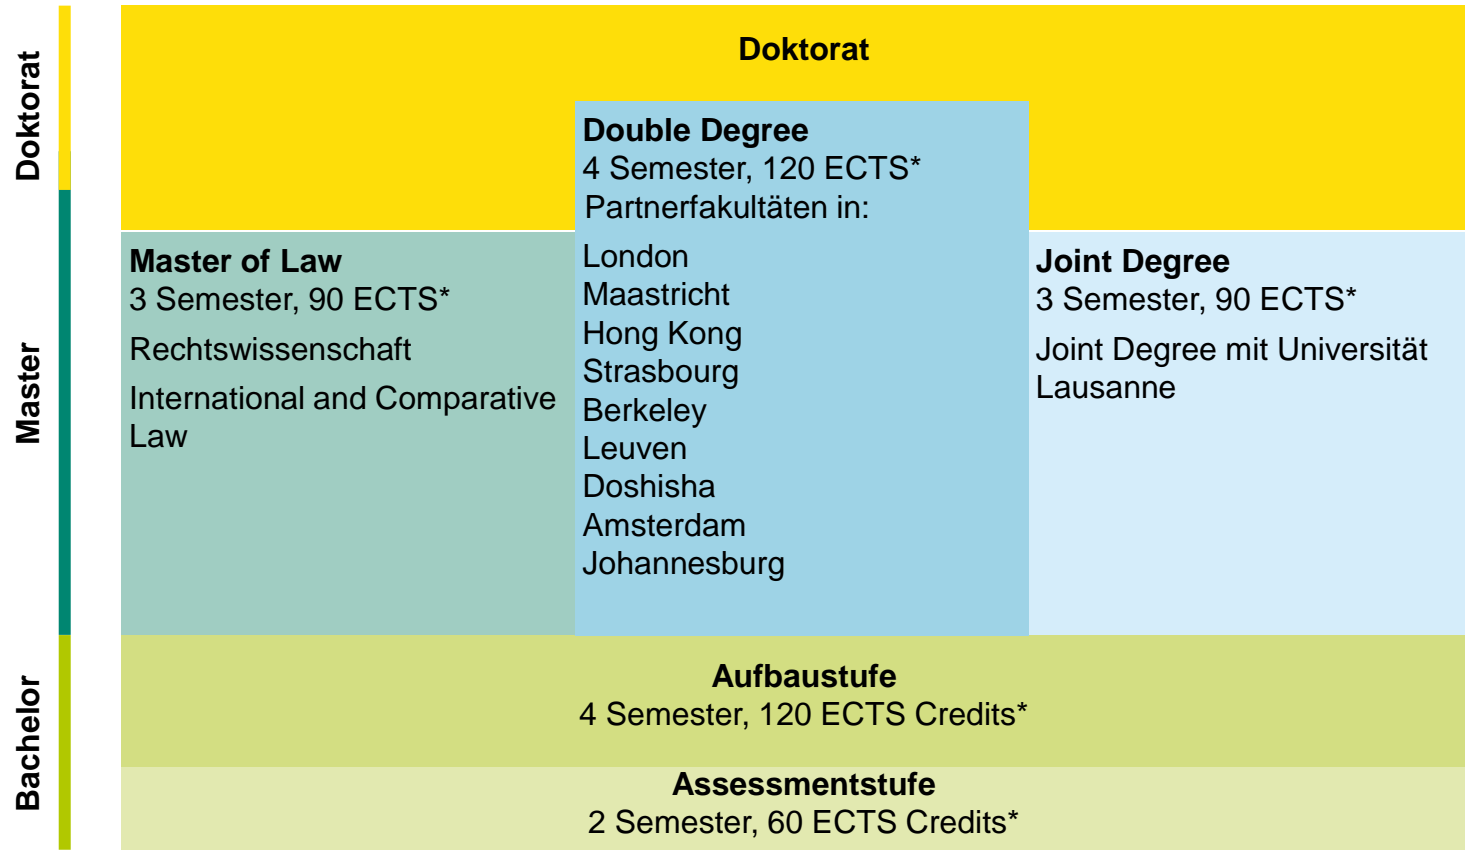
Doktorat

Master

Bachelor

Doktorat

Double Degree
4 Semester, 120 ECTS*
Partnerfakultäten in:
London
Maastricht
Hong Kong
Strasbourg
Berkeley
Leuven
Doshisha
Amsterdam
Johannesburg

Master of Law
3 Semester, 90 ECTS*
Rechtswissenschaft
International and Comparative Law

Joint Degree
3 Semester, 90 ECTS*
Joint Degree mit Universität Lausanne

Aufbaustufe
4 Semester, 120 ECTS Credits*

Assessmentstufe
2 Semester, 60 ECTS Credits*